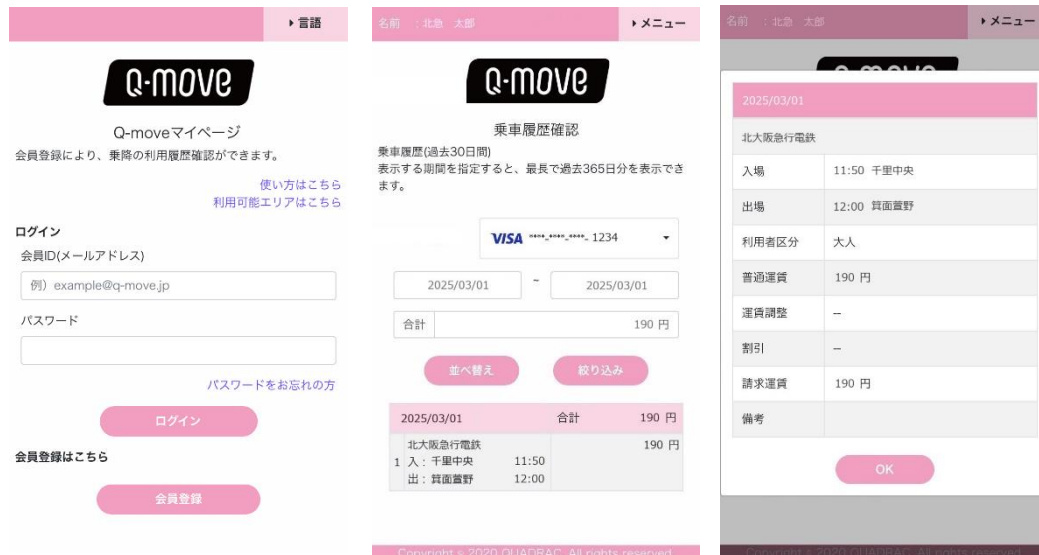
▸言語

Q-move

Q-moveマイページ
会員登録により、乗降の利用履歴確認ができます。

使い方はこちら
利用可能エリアはこちら

ログイン
会員ID(メールアドレス)
例）example@q-move.jp
パスワード

パスワードをお忘れの方

ログイン

会員登録はこちら

会員登録

名前 ：北急 太郎
▸メニュー

Q-move

乗車履歴確認
乗車履歴(過去30日間)
表示する期間を指定すると、最長で過去365日分を表示できます。

VISA ****-****-****-1234

2025/03/01 ~ 2025/03/01

| 合計 | 190 円 |
|---|---|

並べ替え
絞り込み

| 2025/03/01 | 合計 | 190 円 |
|---|---|---|
| 1 北大阪急行電鉄 入：千里中央 11:50 出：箕面萱野 12:00 | | 190 円 |

Copyright © 2020 QUADRAC. All rights reserved.

名前 ：北急 太郎
▸メニュー

| 2025/03/01 | |
|---|---|
| 北大阪急行電鉄 | |
| 入場 | 11:50 千里中央 |
| 出場 | 12:00 箕面萱野 |
| 利用者区分 | 大人 |
| 普通運賃 | 190 円 |
| 運賃調整 | − |
| 割引 | − |
| 請求運賃 | 190 円 |
| 備考 | |

OK

Copyright © 2020 QUADRAC. All rights reserved.